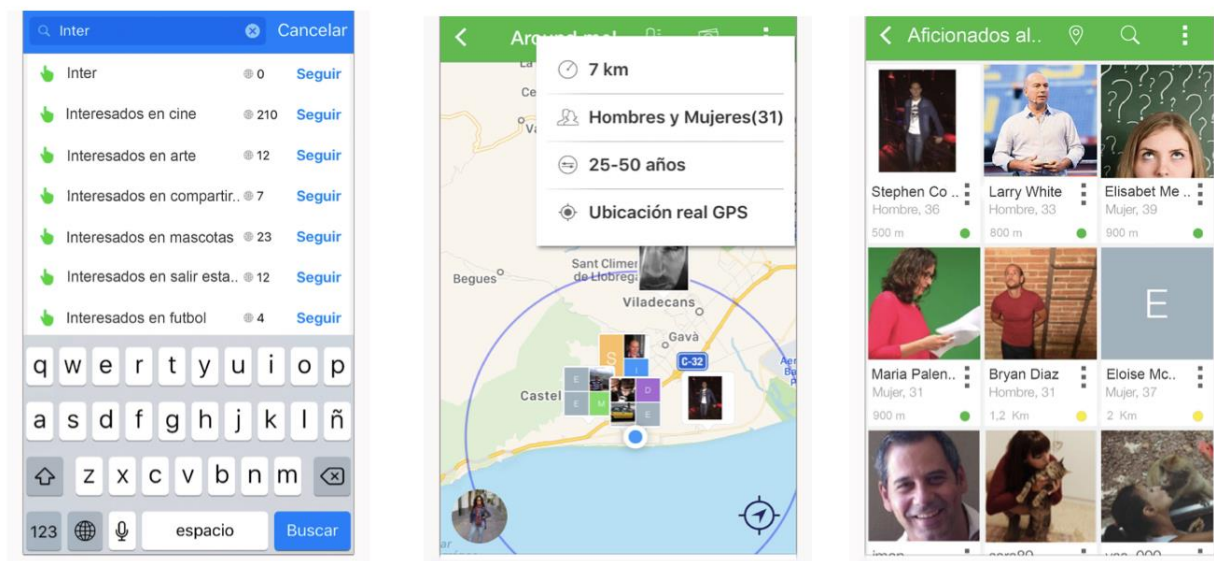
Inter
Cancelar

Inter 0 Seguir
Interesados en cine 210 Seguir
Interesados en arte 12 Seguir
Interesados en compartir.. 7 Seguir
Interesados en mascotas 23 Seguir
Interesados en salir esta.. 12 Seguir
Interesados en futbol 4 Seguir

q w e r t y u i o p
a s d f g h j k l ñ
z x c v b n m
123 espacio Buscar

Around me!
7 km
Hombres y Mujeres(31)
25-50 años
Ubicación real GPS
Begues
Sant Climent de Llobregat
Viladecans
Gavà
C-32
Castel
S
I
E
M
D
E

Aficionados al..
Stephen Co..
Hombre, 36
500 m
Larry White
Hombre, 33
800 m
Elisabet Me..
Mujer, 39
900 m
Maria Palen..
Mujer, 31
900 m
Bryan Diaz
Hombre, 31
1,2 Km
Eloise Mc..
Mujer, 37
2 Km
E